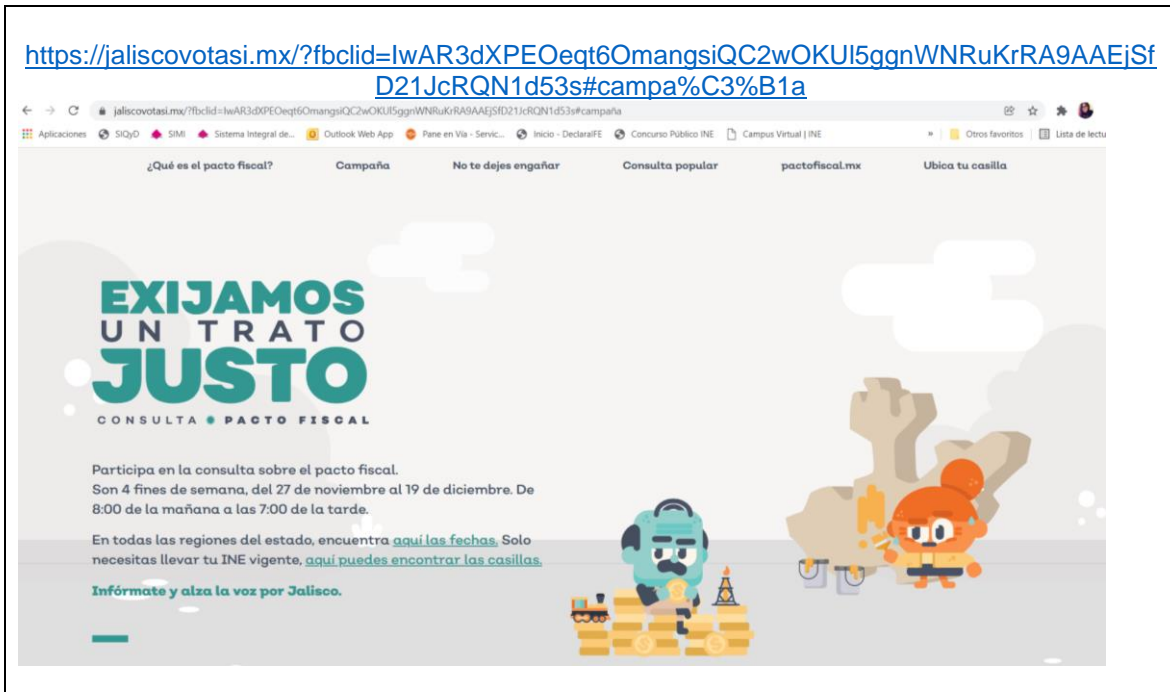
https://jaliscovotasi.mx/?fbclid=IwAR3dXPEOeqt6OmangsiQC2wOKUl5ggnWNRuKrRA9AAEjSfD21JcRQN1d53s#campa%C3%B1a

jaliscovotasi.mx/?fbclid=IwAR3dXPEOeqt6OmangsiQC2wOKUl5ggnWNRuKrRA9AAEjSfD21JcRQN1d53s#campaña

Aplicaciones SIQyD SIMI Sistema Integral de... Outlook Web App Pane en Vía - Servic... Inicio - DeclaraIFE Concurso Público INE Campus Virtual | INE » Otros favoritos Lista de lectu

¿Qué es el pacto fiscal? Campaña No te dejes engañar Consulta popular pactofiscal.mx Ubica tu casilla

EXIJAMOS UN TRATO JUSTO

CONSULTA PACTO FISCAL

Participa en la consulta sobre el pacto fiscal. Son 4 fines de semana, del 27 de noviembre al 19 de diciembre. De 8:00 de la mañana a las 7:00 de la tarde.

En todas las regiones del estado, encuentra aquí las fechas. Solo necesitas llevar tu INE vigente, aquí puedes encontrar las casillas.

Infórmate y alza la voz por Jalisco.